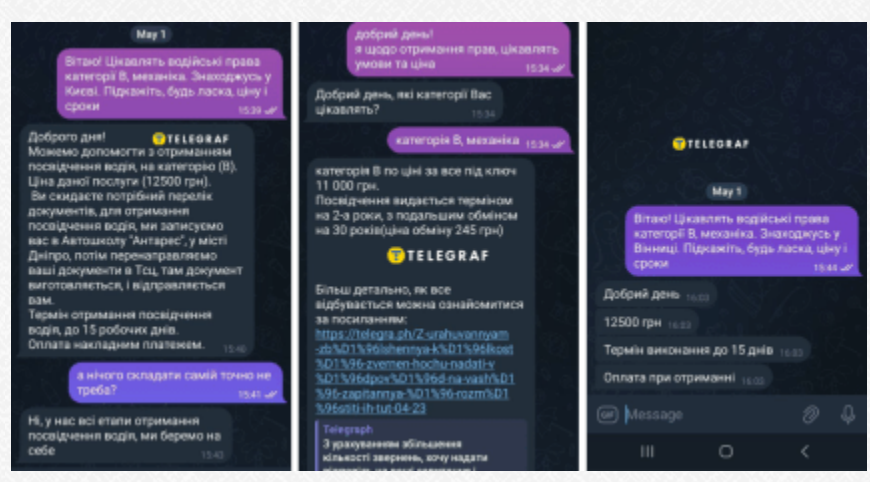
May 1

Вітаю! Цікавлять водійські права категорії В, механіка. Знаходжусь у Києві. Підкажіть, будь ласка, ціну і строки 15:39

TELEGRAF

Доброго дня! Можемо допомогти з отриманням посвідчення водія, на категорію (В). Ціна даної послуги (12500 грн). Ви скидаєте потрібний перелік документів, для отримання посвідчення водія, ми записуємо вас в Автошколу "Антарес", у місті Дніпро, потім перенаправляємо ваші документи в Тсц, там документ виготовляється, і відправляється вам. Термін отримання посвідчення водія, до 15 робочих днів. Оплата накладним платежем. 15:40

а нічого складати самій точно не треба? 15:41

Ні, у нас всі етапи отримання посвідчення водія, ми беремо на себе 15:43

добрий день! я щодо отримання прав, цікавлять умови та ціна 15:34

Добрий день, які категорії Вас цікавлять? 15:34

категорія В, механіка 15:34

категорія В по ціні за все під ключ 11 000 грн. Посвідчення видається терміном на 2-а роки, з подальшим обміном на 30 років(ціна обміну 245 грн)

TELEGRAF

Більш детально, як все відбувається можна ознайомитися за посиланням: https://telegra.ph/Z-urahuvannyam-zb%D1%96lshennya-k%D1%96lkost%D1%96-zvernen-hochu-nadati-v%D1%96dpov%D1%96d-na-vash%D1%96-zapitannya-%D1%96-rozm%D1%96stiti-ih-tut-04-23

Telegraph
З урахуванням збільшення кількості звернень, хочу надати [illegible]

TELEGRAF

May 1

Вітаю! Цікавлять водійські права категорії В, механіка. Знаходжусь у Вінниці. Підкажіть, будь ласка, ціну і строки 15:44

Добрий день 16:03

12500 грн 16:03

Термін виконання до 15 днів 16:03

Оплата при отриманні 16:03

GIF Message